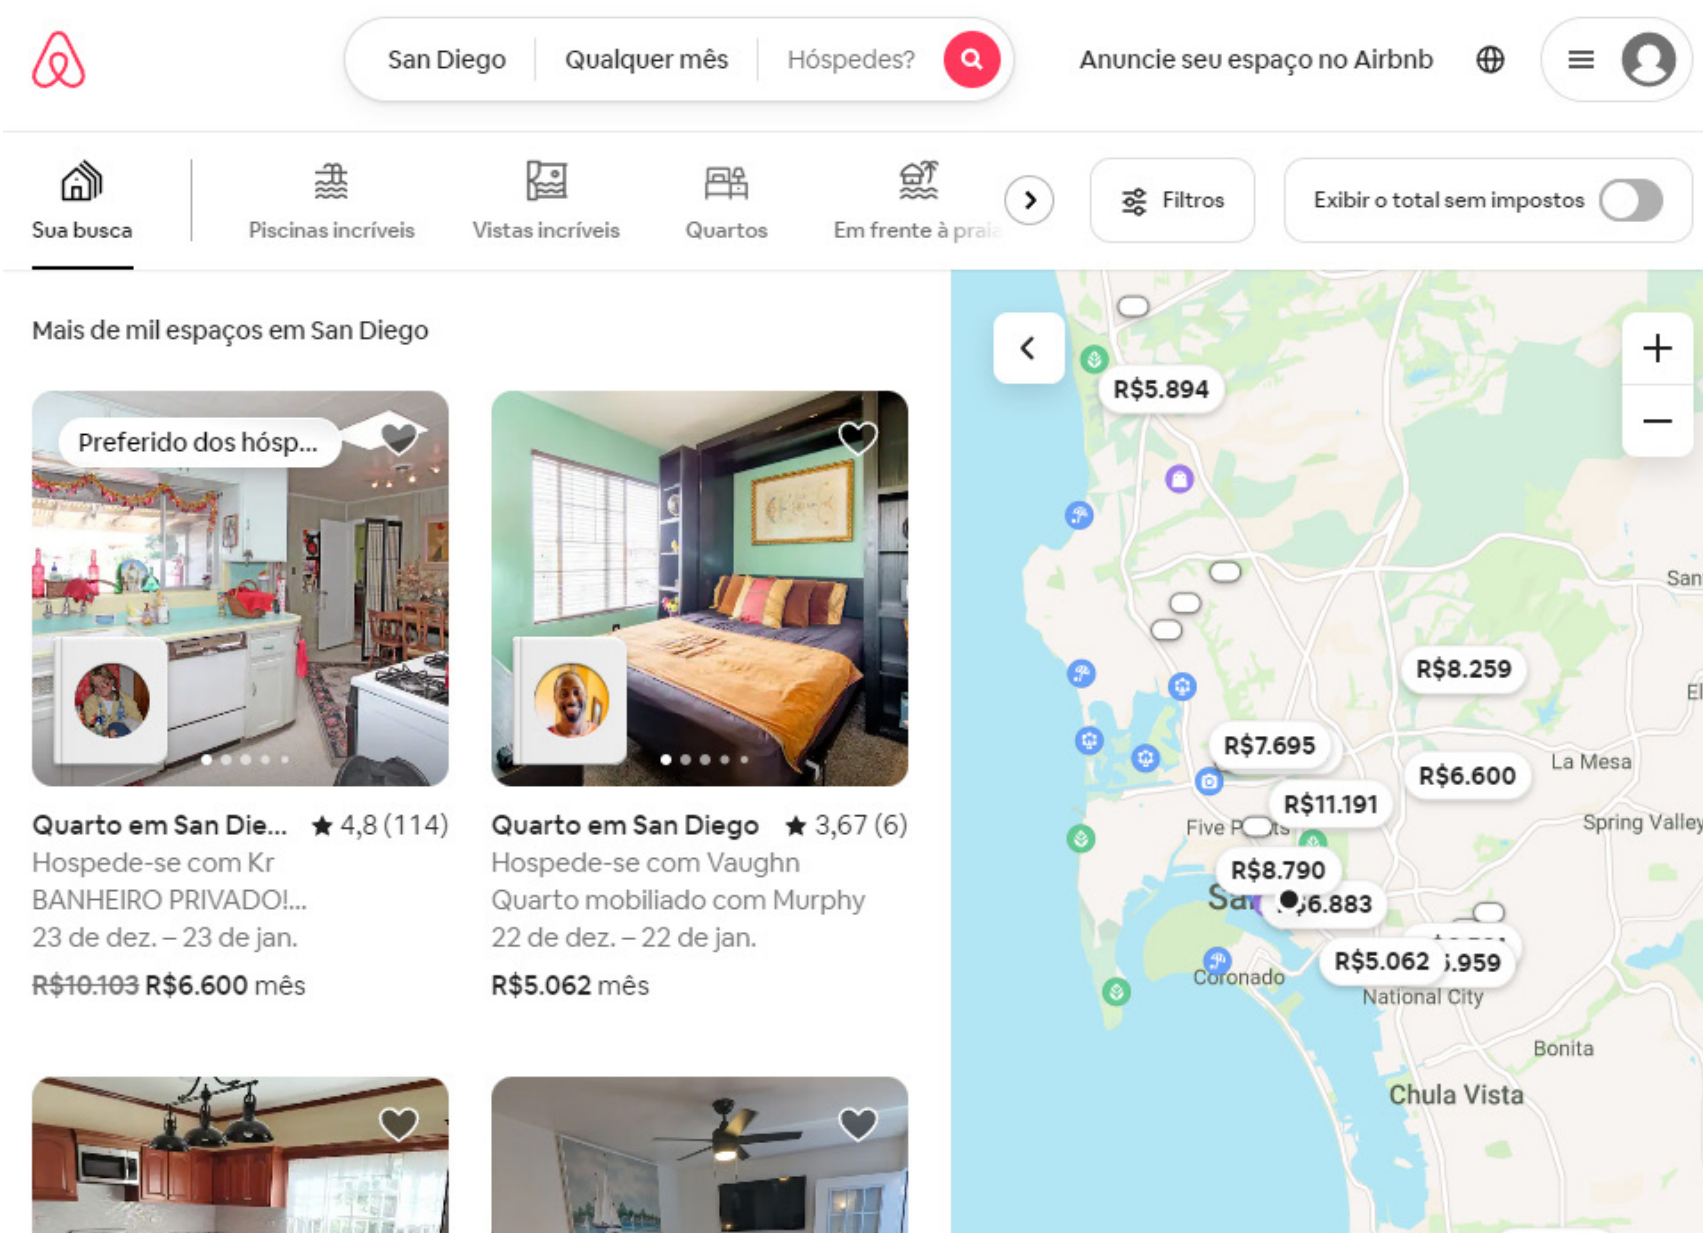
San Diego | Qualquer mês | Hóspedes?

Anuncie seu espaço no Airbnb

Sua busca
Piscinas incríveis
Vistas incríveis
Quartos
Em frente à praia

Filtros

Exibir o total sem impostos

Mais de mil espaços em San Diego

Preferido dos hósp...

Quarto em San Die... ★ 4,8 (114)
Hospede-se com Kr
BANHEIRO PRIVADO!...
23 de dez. – 23 de jan.
R$10.103 R$6.600 mês

Quarto em San Diego ★ 3,67 (6)
Hospede-se com Vaughn
Quarto mobiliado com Murphy
22 de dez. – 22 de jan.
R$5.062 mês

R$5.894
San
R$8.259
El
R$7.695
R$6.600
La Mesa
R$11.191
Five P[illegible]ts
Spring Valley
R$8.790
Sa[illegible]
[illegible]6.883
R$5.062
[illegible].959
Coronado
National City
Bonita
Chula Vista